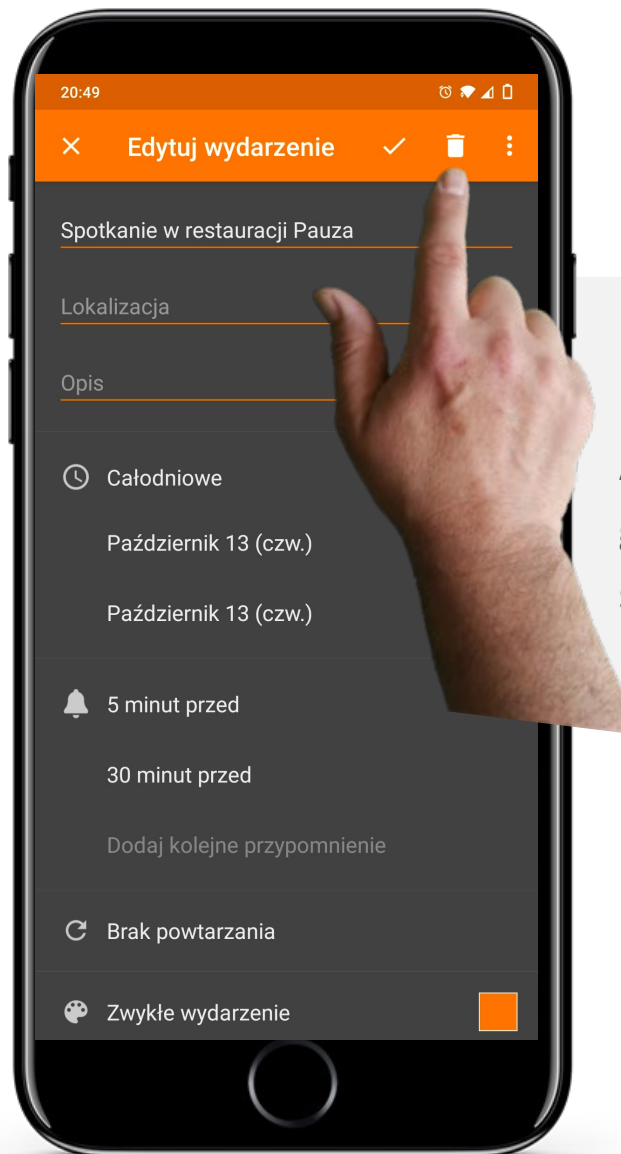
20:49

Edytuj wydarzenie

Spotkanie w restauracji Pauza

Lokalizacja

Opis

Całodniowe

Październik 13 (czw.)

Październik 13 (czw.)

5 minut przed

30 minut przed

Dodaj kolejne przypomnienie

Brak powtarzania

Zwykłe wydarzenie